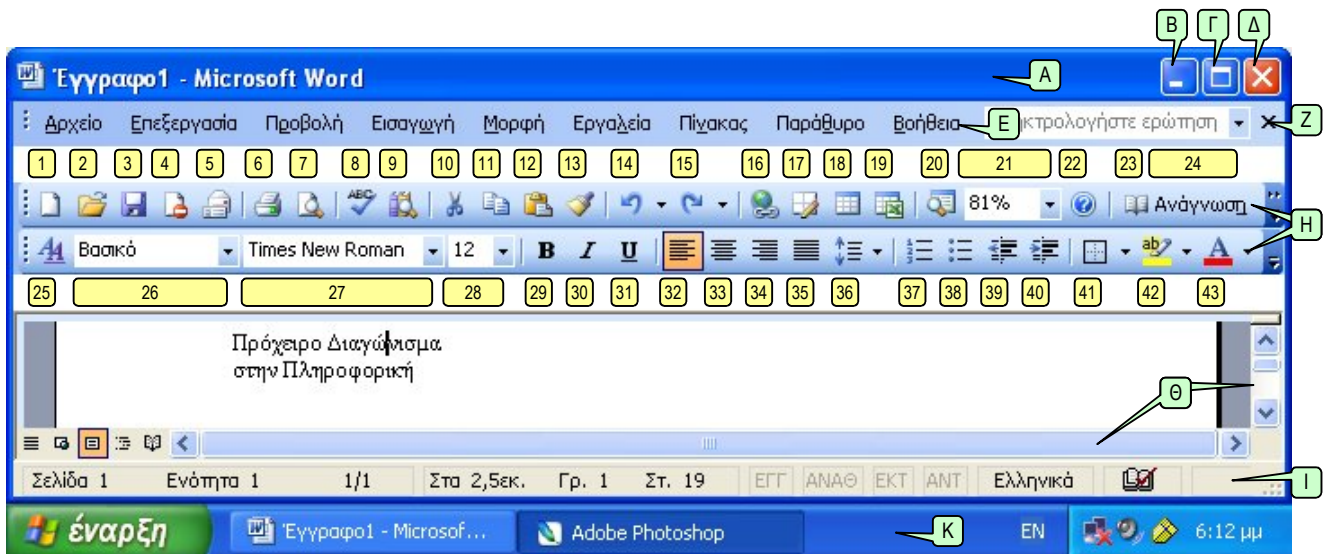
Β Γ Δ

Έγγραφο1 - Microsoft Word

Α

Αρχείο Επεξεργασία Προβολή Εισαγωγή Μορφή Εργαλεία Πίνακας Παράθυρο Βοήθεια

Ε

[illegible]κτρολογήστε ερώτηση

Ζ

1 2 3 4 5 6 7 8 9 10 11 12 13 14 15 16 17 18 19 20 21 22 23 24

81%

Ανάγνωση

Η

Βασικό Times New Roman 12 B I U

25 26 27 28 29 30 31 32 33 34 35 36 37 38 39 40 41 42 43

Πρόχειρο Διαγώνισμα
στην Πληροφορική

Θ

Σελίδα 1 Ενότητα 1 1/1 Στα 2,5εκ. Γρ. 1 Στ. 19 ΕΓΓ ΑΝΑΘ ΕΚΤ ΑΝΤ Ελληνικά

Ι

έναρξη Έγγραφο1 - Microsof... Adobe Photoshop

Κ

EN 6:12 μμ